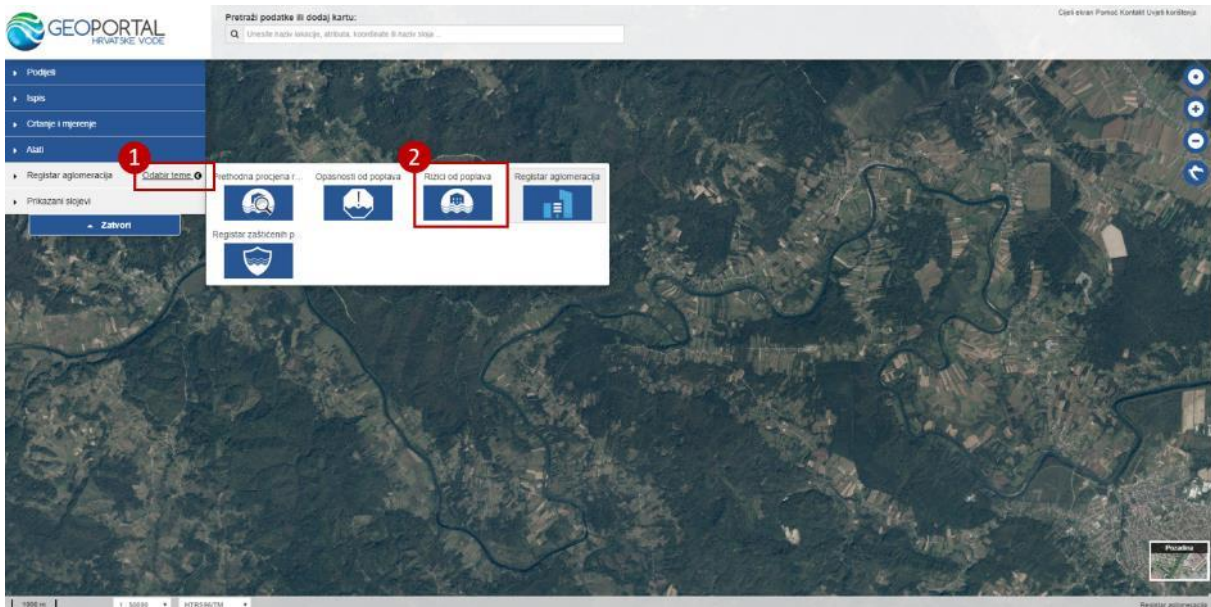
GEOPORTAL
HRVATSKE VODE

Pretraži podatke ili dodaj kartu:

Unesite naziv lokacije, atributa, koordinate ili naziv sloja ...

Cijeli ekran Pomoć Kontakt Uvjeti korištenja

Podjeli

Ispis

Crtanje i mjerenje

Alati

Registar aglomeracija

Odabir teme

Prikazani slojevi

Zatvori

1

2

Prethodna procjena r...

Opasnosti od poplava

Rizici od poplava

Registar aglomeracija

Registar zaštićenih p...

Pozadina

1000 m

1 : 50000

HTRS96/TM

Registar aglomeracija